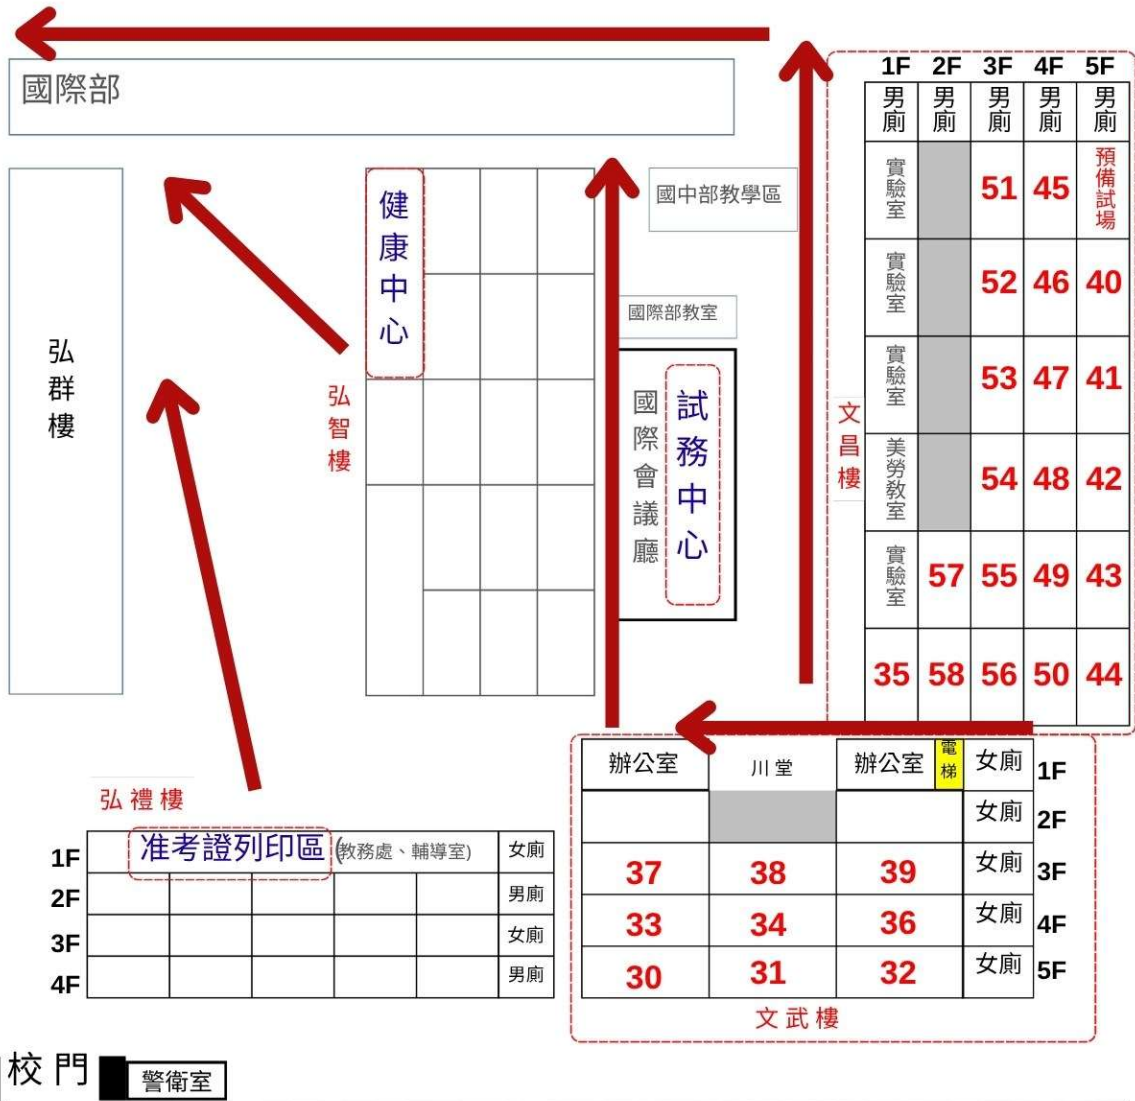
國際部

弘群樓

健康中心

弘智樓

國中部教學區

國際部教室

國際會議廳

試務中心

文昌樓

| 1F | 2F | 3F | 4F | 5F |
|---|---|---|---|---|
| 男廁 | 男廁 | 男廁 | 男廁 | 男廁 |
| 實驗室 | | 51 | 45 | 預備試場 |
| 實驗室 | | 52 | 46 | 40 |
| 實驗室 | | 53 | 47 | 41 |
| 美勞教室 | | 54 | 48 | 42 |
| 實驗室 | 57 | 55 | 49 | 43 |
| 35 | 58 | 56 | 50 | 44 |

弘禮樓

| | | | | | | |
|---|---|---|---|---|---|---|
| 1F | 准考證列印區 (教務處、輔導室) | | | | | 女廁 |
| 2F | | | | | | 男廁 |
| 3F | | | | | | 女廁 |
| 4F | | | | | | 男廁 |

| | | | | |
|---|---|---|---|---|
| 辦公室 | 川堂 | 辦公室 電梯 | 女廁 | 1F |
| | | | 女廁 | 2F |
| 37 | 38 | 39 | 女廁 | 3F |
| 33 | 34 | 36 | 女廁 | 4F |
| 30 | 31 | 32 | 女廁 | 5F |

文武樓

校門 警衛室